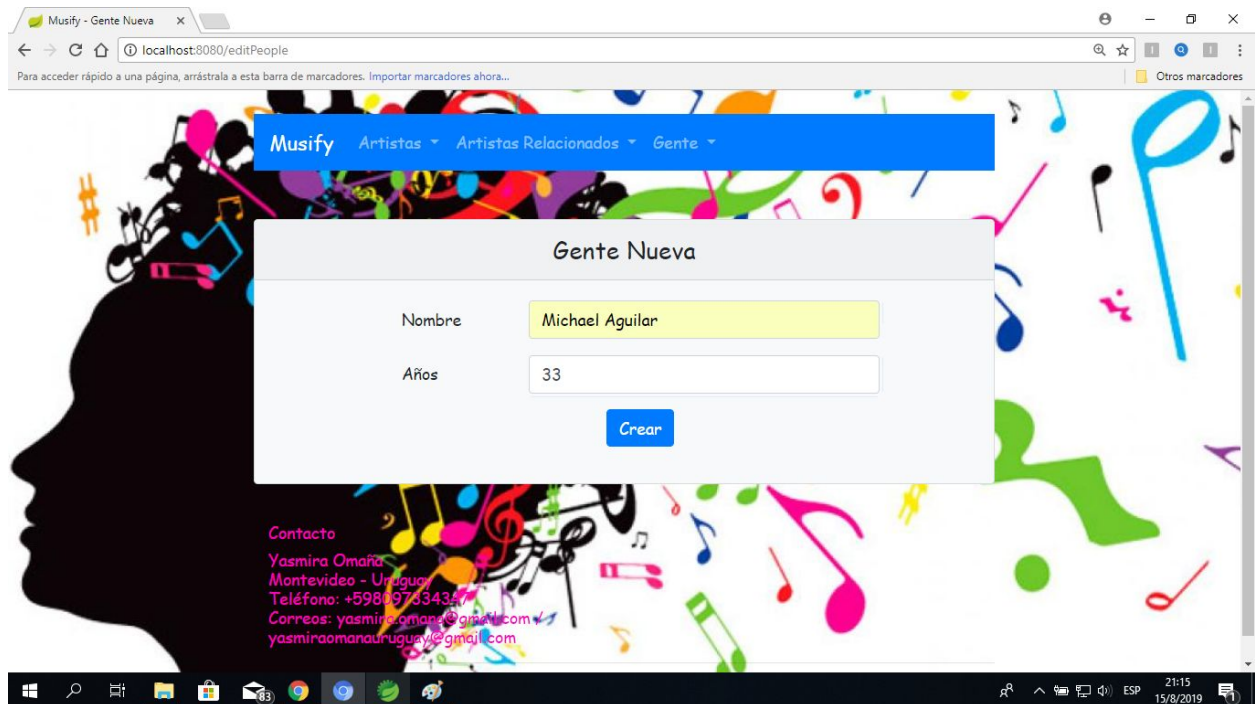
Musify - Gente Nueva ×

localhost:8080/editPeople

Para acceder rápido a una página, arrástrala a esta barra de marcadores. Importar marcadores ahora...

Otros marcadores

Musify Artistas Artistas Relacionados Gente

Gente Nueva

Nombre Michael Aguilar

Años 33

Crear

Contacto

Yasmira Omaña
Montevideo - Uruguay
Teléfono: +59809733434
Correos: yasmira.omana@gmail.com / yasmiraomanauruguay@gmail.com

83

ESP 21:15 15/8/2019